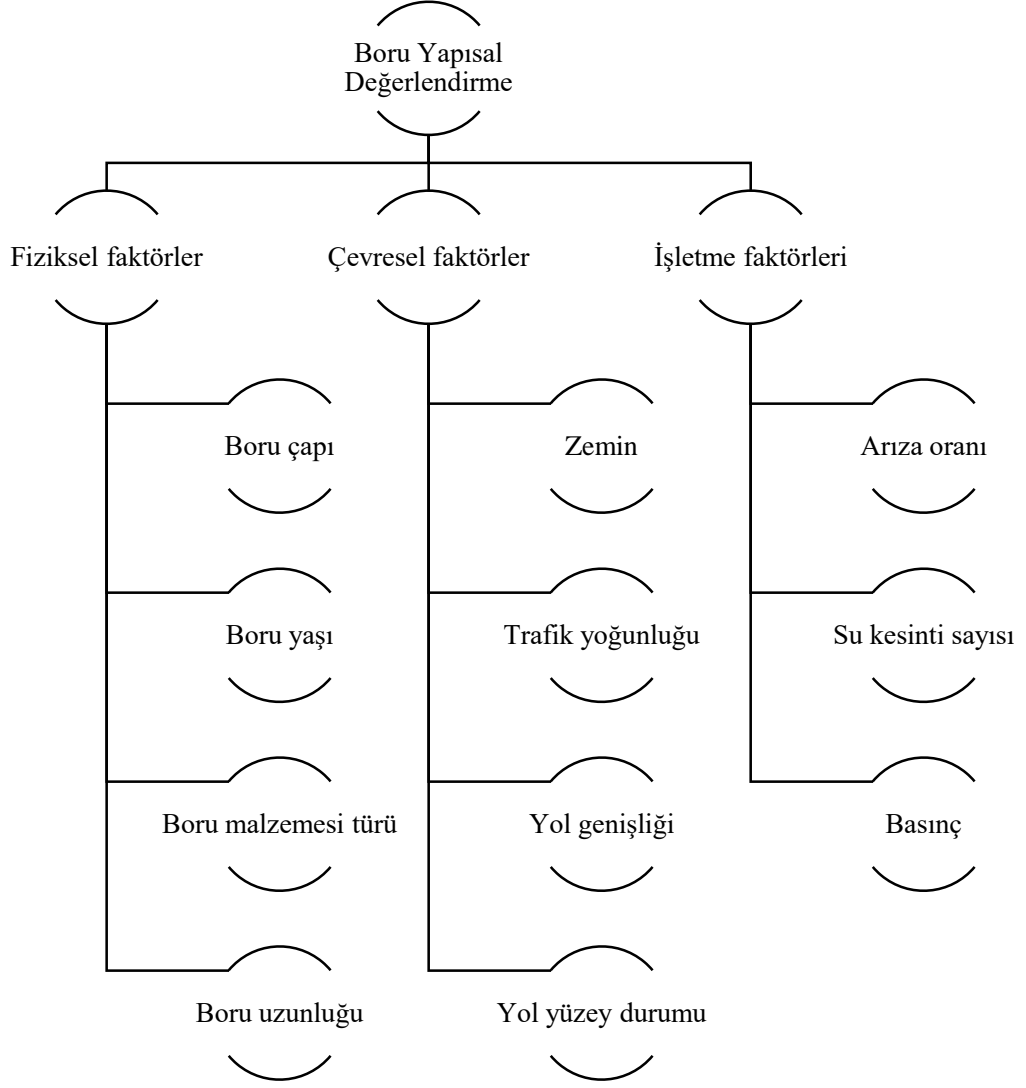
Boru Yapısal Değerlendirme

Fiziksel faktörler

Çevresel faktörler

İşletme faktörleri

Boru çapı

Boru yaşı

Boru malzemesi türü

Boru uzunluğu

Zemin

Trafik yoğunluğu

Yol genişliği

Yol yüzey durumu

Arıza oranı

Su kesinti sayısı

Basınç